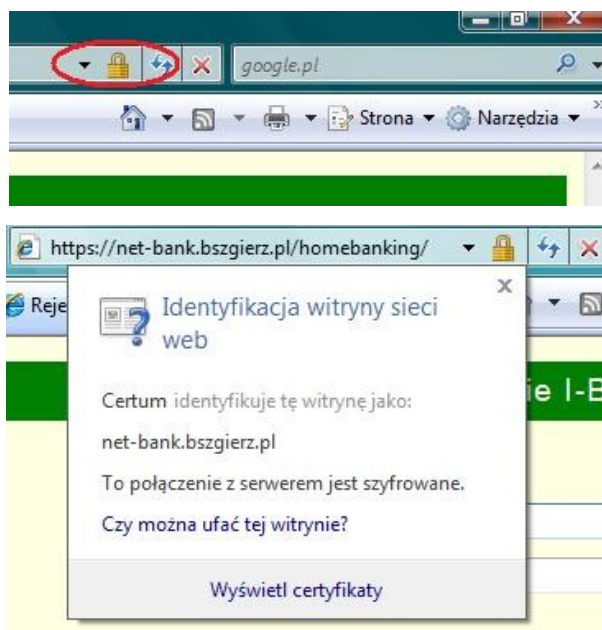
google.pl

Strona ▼ Narzędzia ▼

https://net-bank.bszgierz.pl/homebanking/

Reje

Identyfikacja witryny sieci web

Certum identyfikuje tę witrynę jako:

net-bank.bszgierz.pl

To połączenie z serwerem jest szyfrowane.

Czy można ufać tej witrynie?

Wyświetl certyfikaty

ie I-B